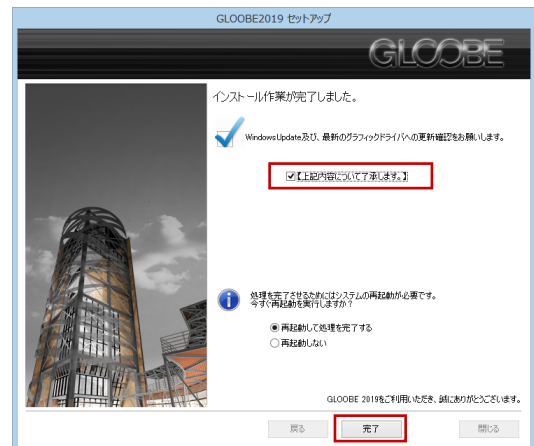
GLOOBE2019 セットアップ

GLOOBE

インストール作業が完了しました。

WindowsUpdate及び、最新のグラフィックドライバへの更新確認をお願いします。

☑【上記内容について了承します。】

処理を完了させるためにはシステムの再起動が必要です。
今すぐ再起動を実行しますか？

◉ 再起動して処理を完了する
○ 再起動しない

GLOOBE 2019をご利用いただき、誠にありがとうございます。

戻る　完了　閉じる